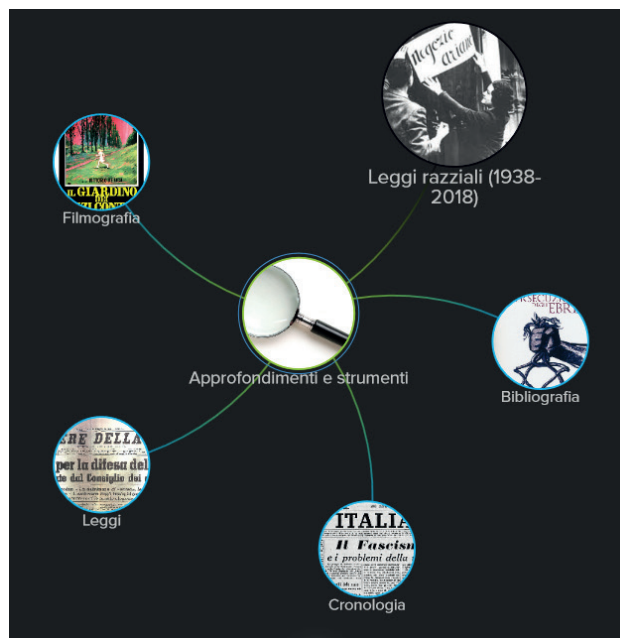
Negozio ariano

Leggi razziali (1938-2018)

IL GIARDINO DEI FINZI CONTINI

Filmografia

Approfondimenti e strumenti

PERSECUZIONE EBREI

Bibliografia

ERE DELLA
per la difesa del
de del Consiglio dei

Leggi

ITALIA
Il Fascism
e i problemi della

Cronologia